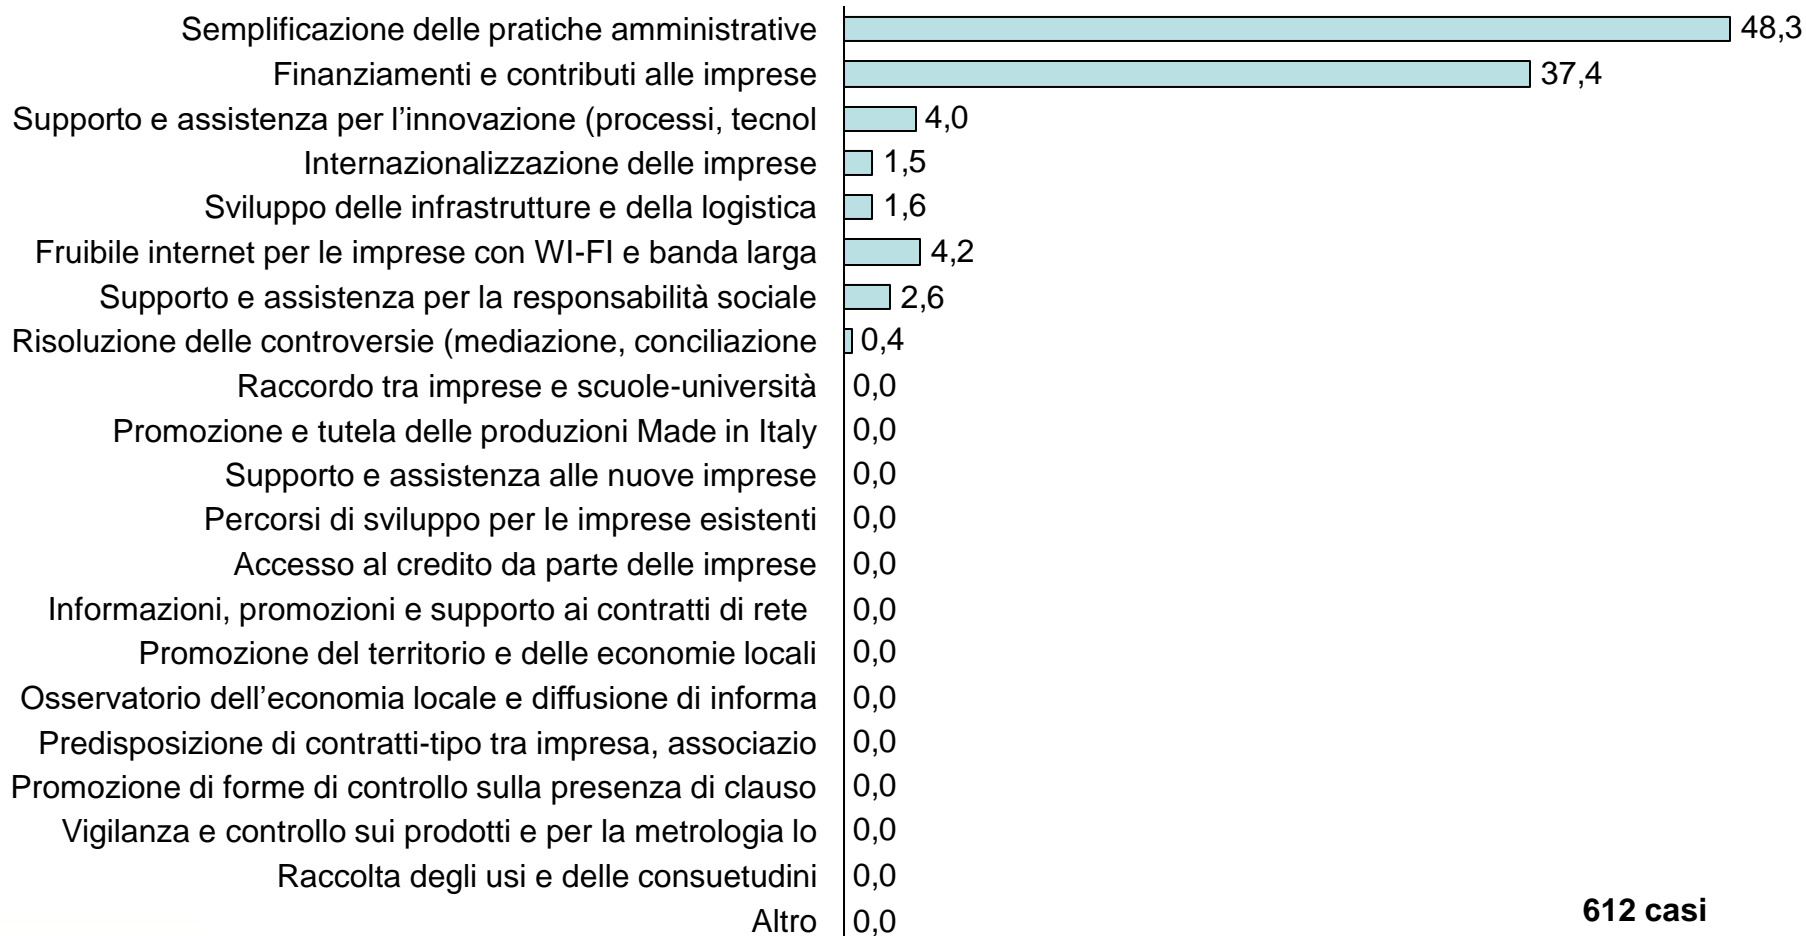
Semplificazione delle pratiche amministrative 48,3
Finanziamenti e contributi alle imprese 37,4
Supporto e assistenza per l’innovazione (processi, tecnol 4,0
Internazionalizzazione delle imprese 1,5
Sviluppo delle infrastrutture e della logistica 1,6
Fruibile internet per le imprese con WI-FI e banda larga 4,2
Supporto e assistenza per la responsabilità sociale 2,6
Risoluzione delle controversie (mediazione, conciliazione 0,4
Raccordo tra imprese e scuole-università 0,0
Promozione e tutela delle produzioni Made in Italy 0,0
Supporto e assistenza alle nuove imprese 0,0
Percorsi di sviluppo per le imprese esistenti 0,0
Accesso al credito da parte delle imprese 0,0
Informazioni, promozioni e supporto ai contratti di rete 0,0
Promozione del territorio e delle economie locali 0,0
Osservatorio dell’economia locale e diffusione di informa 0,0
Predisposizione di contratti-tipo tra impresa, associazio 0,0
Promozione di forme di controllo sulla presenza di clauso 0,0
Vigilanza e controllo sui prodotti e per la metrologia lo 0,0
Raccolta degli usi e delle consuetudini 0,0
Altro 0,0

612 casi